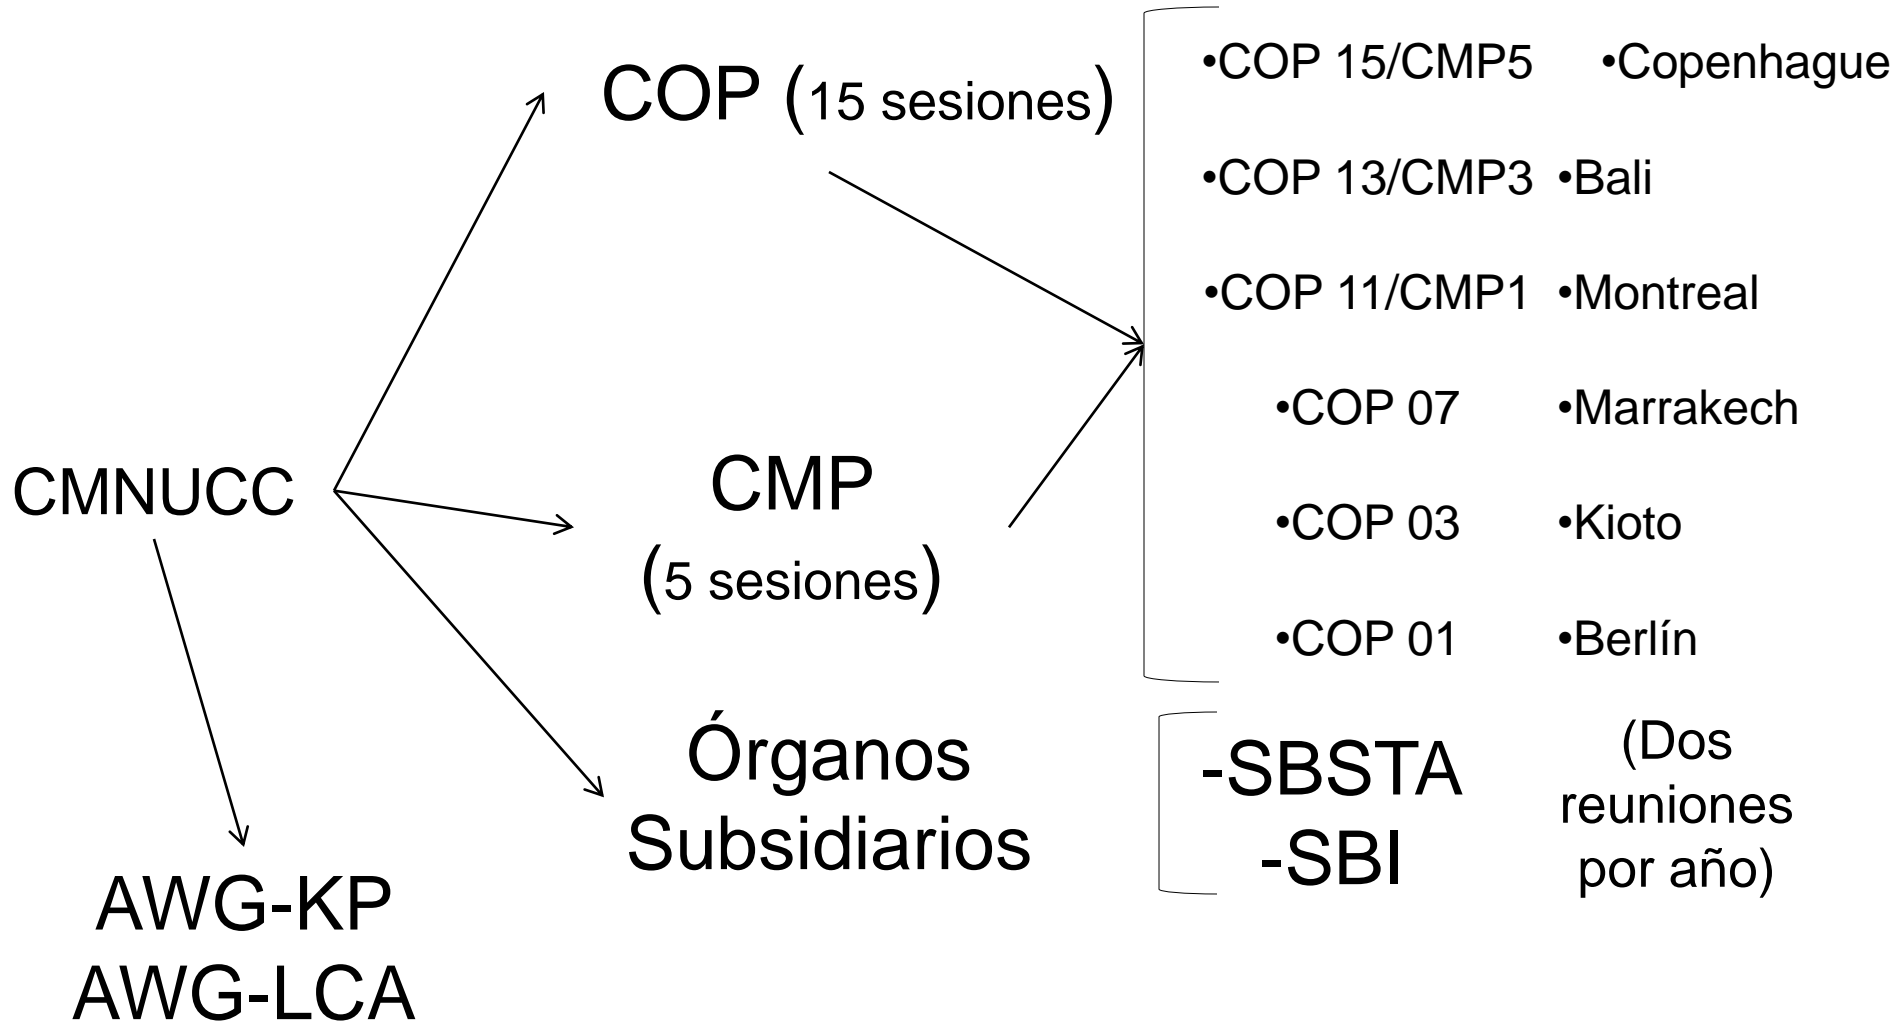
CMNUCC

COP (15 sesiones)

CMP (5 sesiones)

Órganos Subsidiarios

•COP 15/CMP5 •Copenhague

•COP 13/CMP3 •Bali

•COP 11/CMP1 •Montreal

•COP 07 •Marrakech

•COP 03 •Kioto

•COP 01 •Berlín

-SBSTA
-SBI

(Dos reuniones por año)

AWG-KP
AWG-LCA